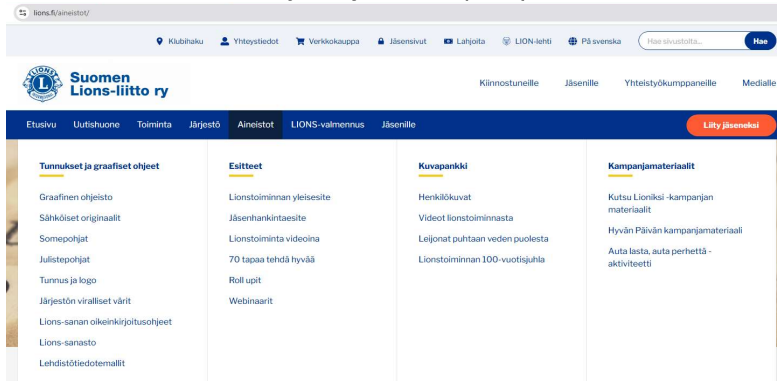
lions.fi/aineistot/

Klubihaku Yhteystiedot Verkkokauppa Jäsensivut Lahjoita LION-lehti På svenska Hae sivustolta... Hae

LIONS Suomen Lions-liitto ry

Kiinnostuneille Jäsenille Yhteistyökumppaneille Medialle

Etusivu Uutishuone Toiminta Järjestö Aineistot LIONS-valmennus Jäsenille Liity jäseneksi

Tunnukset ja graafiset ohjeet

Graafinen ohjeisto

Sähköiset originaalit

Somepohjat

Julistepohjat

Tunnus ja logo

Järjestön viralliset värit

Lions-sanan oikeinkirjoitusohjeet

Lions-sanasto

Lehdistötiedotemallit

Esitteet

Lionstoiminnan yleisesite

Jäsenhankintaesite

Lionstoiminta videoina

70 tapaa tehdä hyvää

Roll upit

Webinaarit

Kuvapankki

Henkilökuvat

Videot lionstoiminnasta

Leijonat puhtaan veden puolesta

Lionstoiminnan 100-vuotisjuhla

Kampanjamateriaalit

Kutsu Lioniksi -kampanjan materiaalit

Hyvän Päivän kampanjamateriaali

Auta lasta, auta perhettä -aktiviteetti